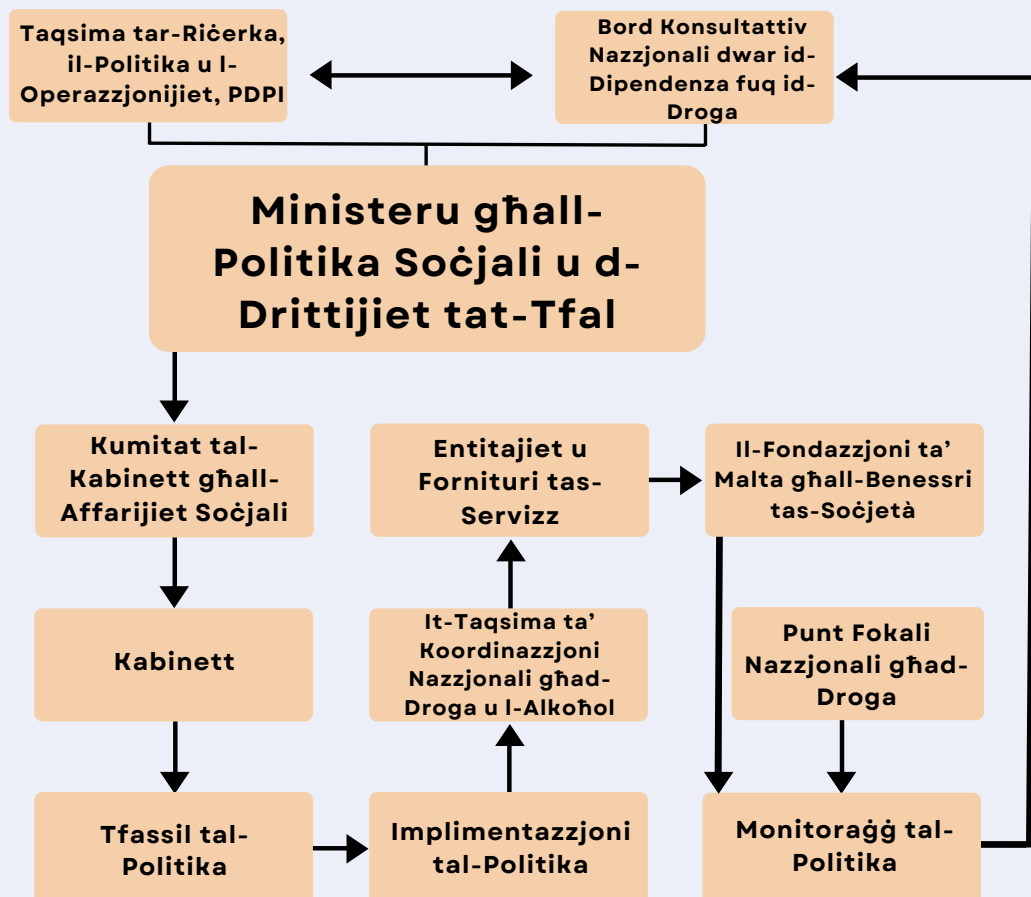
Taqsima tar-Riċerka, il-Politika u l-Operazzjonijiet, PDPI

Bord Konsultattiv Nazzjonali dwar id-Dipendenza fuq id-Droga

Ministeru għall-Politika Soċjali u d-Drittijiet tat-Tfal

Kumitat tal-Kabinett għall-Affarijiet Soċjali

Entitajiet u Fornituri tas-Servizz

Il-Fondazzjoni ta' Malta għall-Benessri tas-Soċjetà

Kabinett

It-Taqsima ta' Koordinazzjoni Nazzjonali għad-Droga u l-Alkoħol

Punt Fokali Nazzjonali għad-Droga

Tfassil tal-Politika

Implimentazzjoni tal-Politika

Monitoraġġ tal-Politika